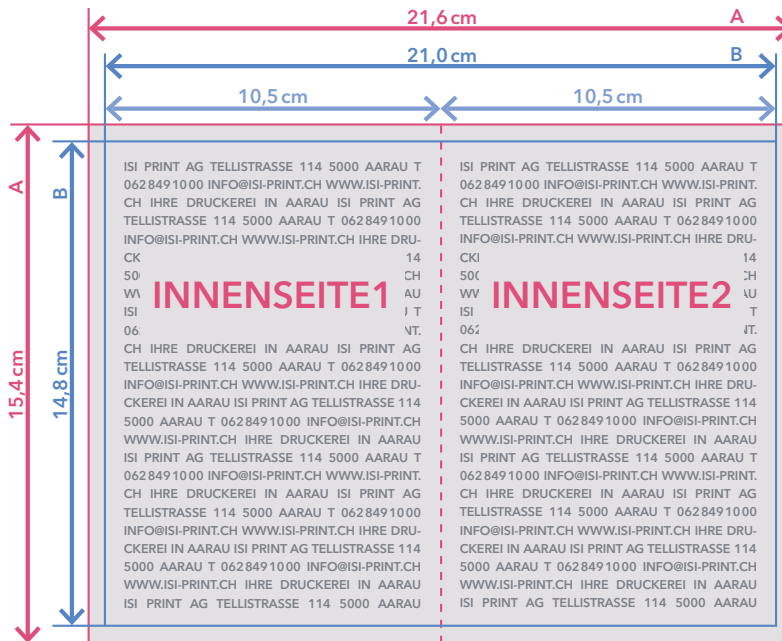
21,6 cm
A
21,0 cm
B
10,5 cm
10,5 cm
A
B
15,4 cm
14,8 cm

ISI PRINT AG TELLISTRASSE 114 5000 AARAU T 0628491000 INFO@ISI-PRINT.CH WWW.ISI-PRINT.CH IHRE DRUCKEREI IN AARAU ISI PRINT AG TELLISTRASSE 114 5000 AARAU T 0628491000 INFO@ISI-PRINT.CH WWW.ISI-PRINT.CH IHRE DRUCK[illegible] 14 500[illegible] CH WW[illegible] AU ISI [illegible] T 06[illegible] NT.

INNENSEITE1

CH IHRE DRUCKEREI IN AARAU ISI PRINT AG TELLISTRASSE 114 5000 AARAU T 0628491000 INFO@ISI-PRINT.CH WWW.ISI-PRINT.CH IHRE DRUCKEREI IN AARAU ISI PRINT AG TELLISTRASSE 114 5000 AARAU T 0628491000 INFO@ISI-PRINT.CH WWW.ISI-PRINT.CH IHRE DRUCKEREI IN AARAU ISI PRINT AG TELLISTRASSE 114 5000 AARAU T 0628491000 INFO@ISI-PRINT.CH WWW.ISI-PRINT.CH IHRE DRUCKEREI IN AARAU ISI PRINT AG TELLISTRASSE 114 5000 AARAU T 0628491000 INFO@ISI-PRINT.CH WWW.ISI-PRINT.CH IHRE DRUCKEREI IN AARAU ISI PRINT AG TELLISTRASSE 114 5000 AARAU T 0628491000 INFO@ISI-PRINT.CH WWW.ISI-PRINT.CH IHRE DRUCKEREI IN AARAU ISI PRINT AG TELLISTRASSE 114 5000 AARAU

ISI PRINT AG TELLISTRASSE 114 5000 AARAU T 0628491000 INFO@ISI-PRINT.CH WWW.ISI-PRINT.CH IHRE DRUCKEREI IN AARAU ISI PRINT AG TELLISTRASSE 114 5000 AARAU T 0628491000 INFO@ISI-PRINT.CH WWW.ISI-PRINT.CH IHRE DRUCK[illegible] 14 500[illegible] H WW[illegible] AU ISI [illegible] T 06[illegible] NT.

INNENSEITE2

CH IHRE DRUCKEREI IN AARAU ISI PRINT AG TELLISTRASSE 114 5000 AARAU T 0628491000 INFO@ISI-PRINT.CH WWW.ISI-PRINT.CH IHRE DRUCKEREI IN AARAU ISI PRINT AG TELLISTRASSE 114 5000 AARAU T 0628491000 INFO@ISI-PRINT.CH WWW.ISI-PRINT.CH IHRE DRUCKEREI IN AARAU ISI PRINT AG TELLISTRASSE 114 5000 AARAU T 0628491000 INFO@ISI-PRINT.CH WWW.ISI-PRINT.CH IHRE DRUCKEREI IN AARAU ISI PRINT AG TELLISTRASSE 114 5000 AARAU T 0628491000 INFO@ISI-PRINT.CH WWW.ISI-PRINT.CH IHRE DRUCKEREI IN AARAU ISI PRINT AG TELLISTRASSE 114 5000 AARAU T 0628491000 INFO@ISI-PRINT.CH WWW.ISI-PRINT.CH IHRE DRUCKEREI IN AARAU ISI PRINT AG TELLISTRASSE 114 5000 AARAU